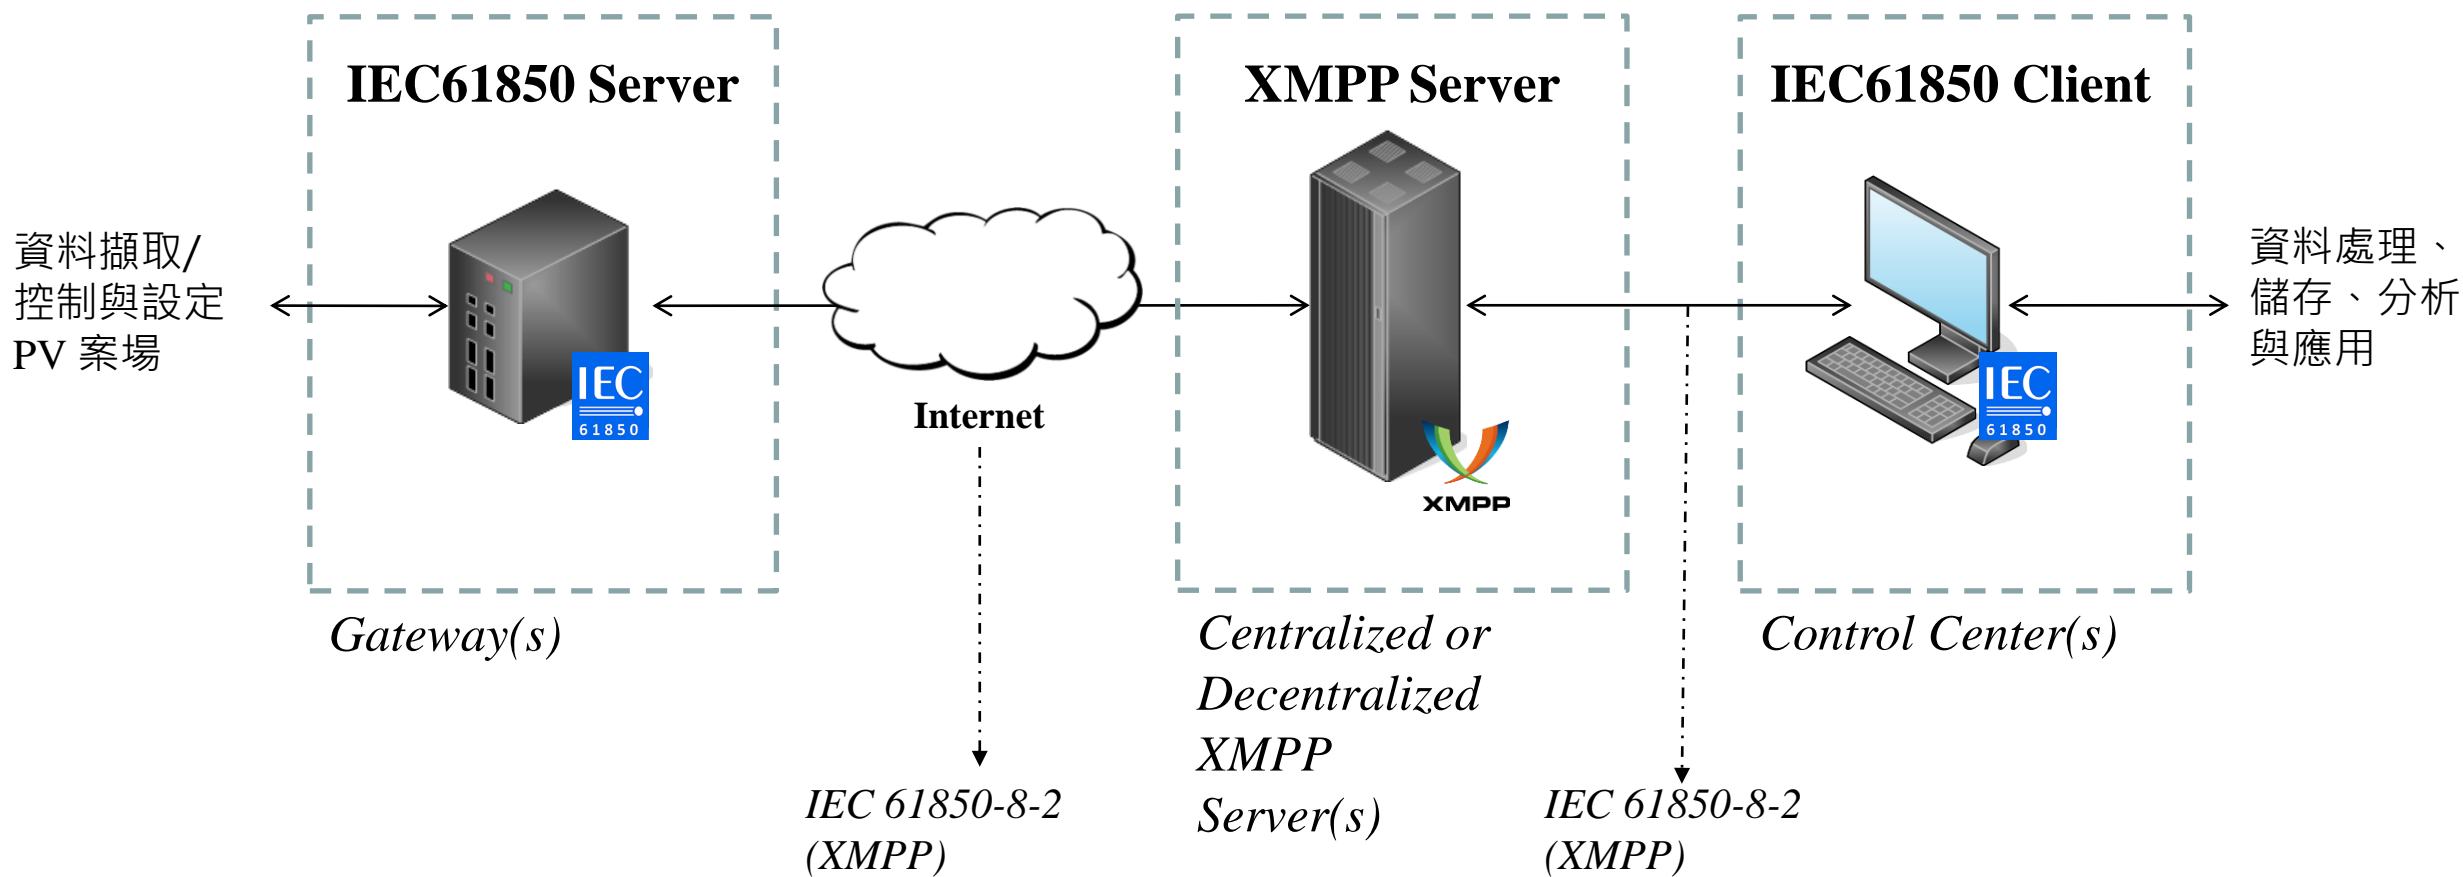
資料擷取/
控制與設定
PV 案場

IEC61850 Server

IEC
61850

Gateway(s)

Internet

IEC 61850-8-2
(XMPP)

XMPP Server

XMPP

Centralized or
Decentralized
XMPP
Server(s)

IEC 61850-8-2
(XMPP)

IEC61850 Client

IEC
61850

Control Center(s)

資料處理、
儲存、分析
與應用